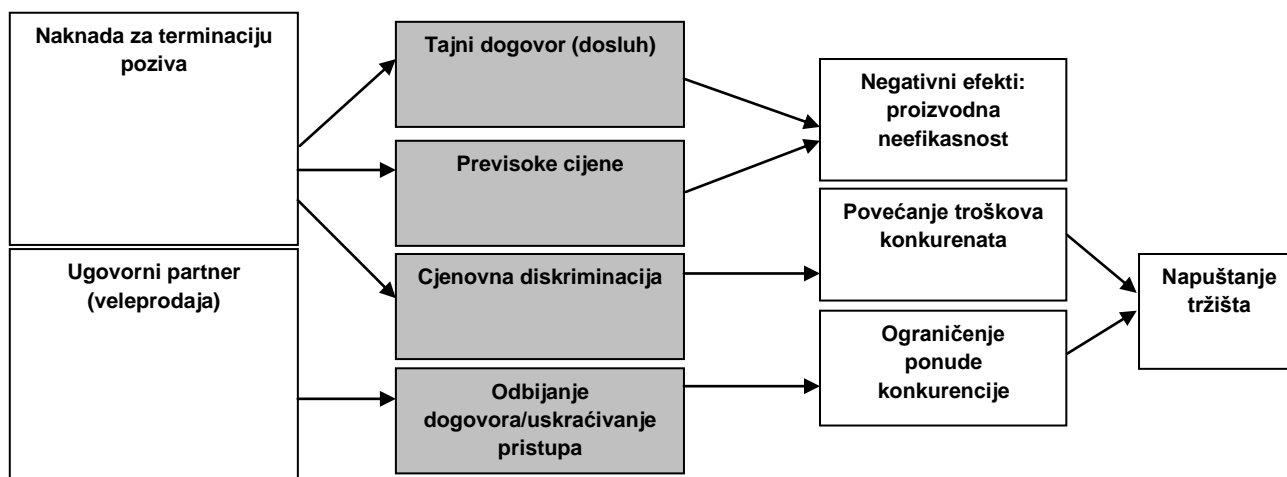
Naknada za terminaciju poziva

Ugovorni partner (veleprodaja)

Tajni dogovor (dosluh)

Previsoke cijene

Cjenovna diskriminacija

Odbijanje dogovora/uskraćivanje pristupa

Negativni efekti: proizvodna neefikasnost

Povećanje troškova konkurenata

Ograničenje ponude konkurencije

Napuštanje tržišta